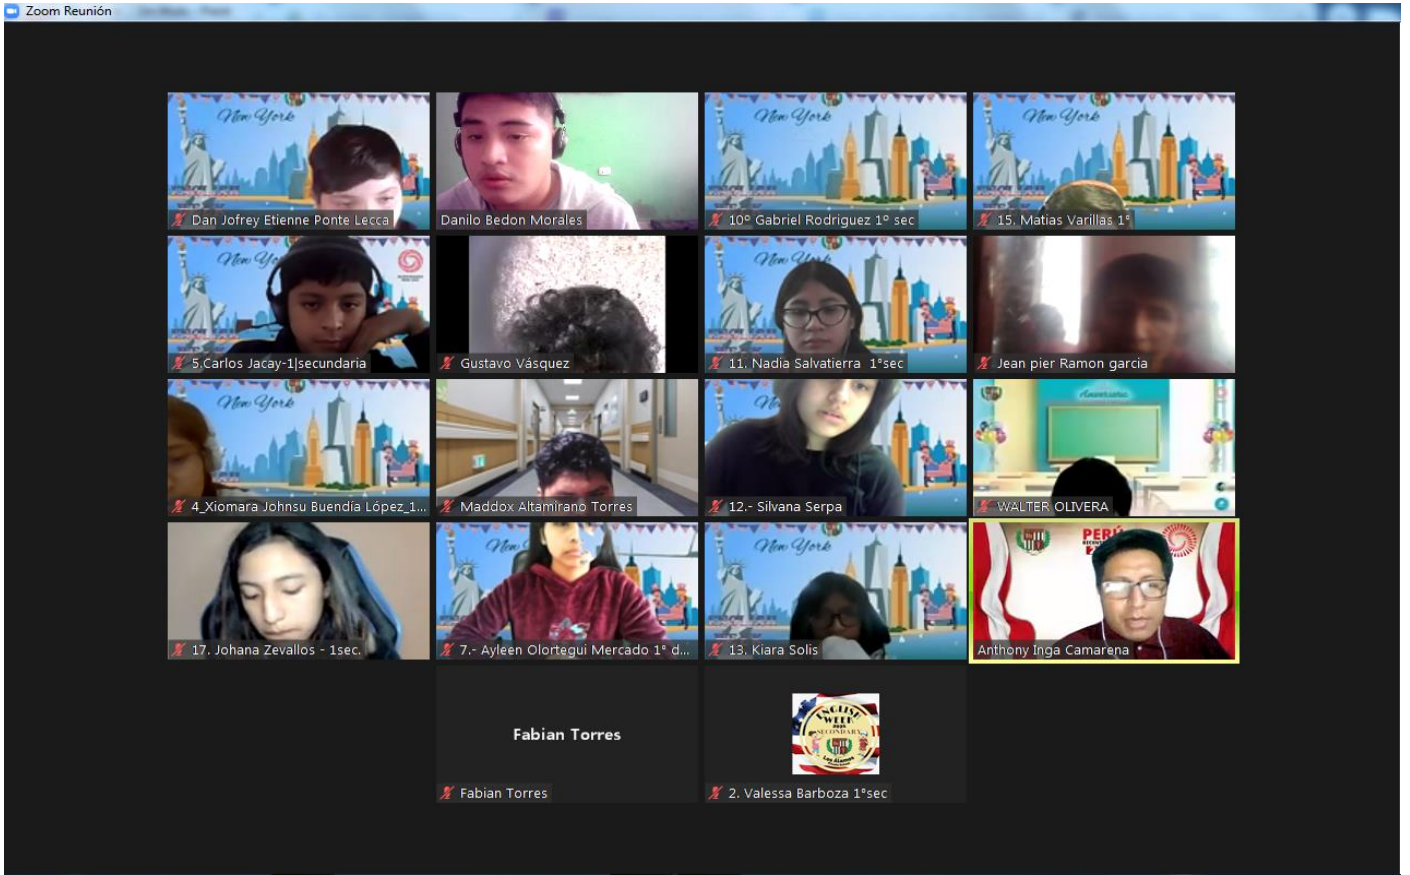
Zoom Reunión

New York

Dan Jofrey Etienne Ponte Lecca

Danilo Bedon Morales

New York

10° Gabriel Rodriguez 1° sec

New York

15. Matias Varillas 1°

5.Carlos Jacay-1|secundaria

Gustavo Vásquez

11. Nadia Salvatierra 1°sec

Jean pier Ramon garcia

New York

4_Xiomara Johnsu Buendía López_1...

Maddox Altamirano Torres

12.- Silvana Serpa

WALTER OLIVERA

17. Johana Zevallos - 1sec.

7.- Ayleen Olortegui Mercado 1° d...

New York

13. Kiara Solis

PERÚ

Anthony Inga Camarena

Fabian Torres

Fabian Torres

ENGLISH WEEK SECONDARY

2. Valessa Barboza 1°sec